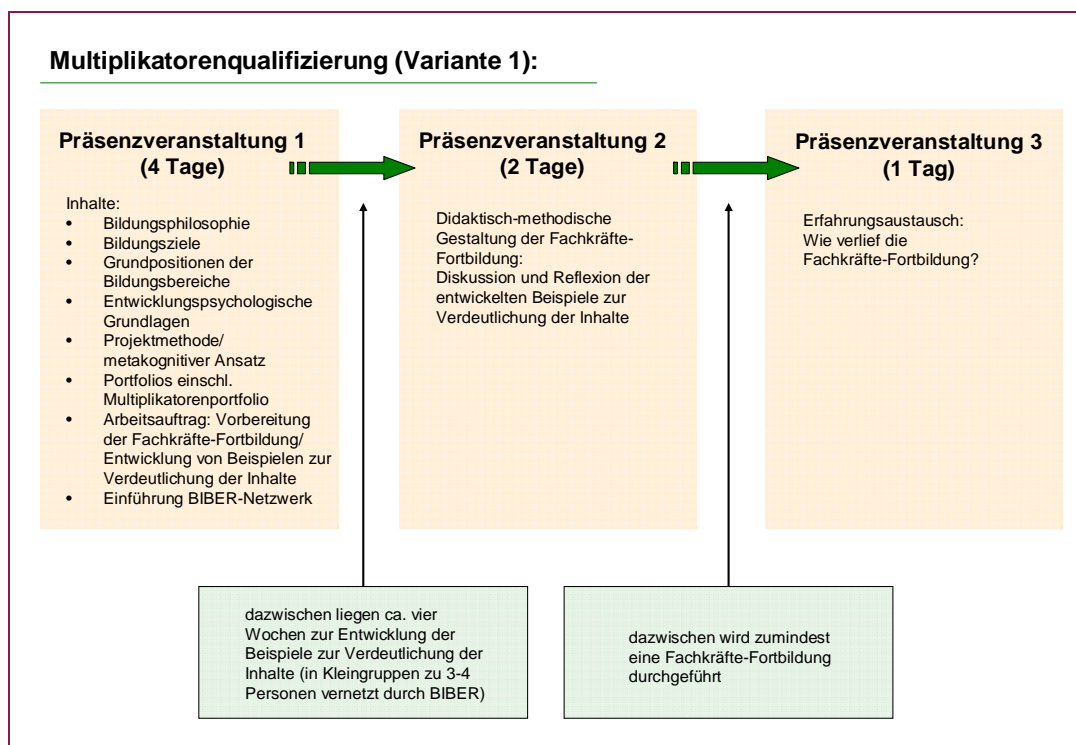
Multiplikatorenqualifizierung (Variante 1):

Präsenzveranstaltung 1
(4 Tage)

Inhalte:
- Bildungsphilosophie
- Bildungsziele
- Grundpositionen der Bildungsbereiche
- Entwicklungspsychologische Grundlagen
- Projektmethode/ metakognitiver Ansatz
- Portfolios einschl. Multiplikatorenportfolio
- Arbeitsauftrag: Vorbereitung der Fachkräfte-Fortbildung/ Entwicklung von Beispielen zur Verdeutlichung der Inhalte
- Einführung BIBER-Netzwerk

Präsenzveranstaltung 2
(2 Tage)

Didaktisch-methodische Gestaltung der Fachkräfte-Fortbildung:
Diskussion und Reflexion der entwickelten Beispiele zur Verdeutlichung der Inhalte

Präsenzveranstaltung 3
(1 Tag)

Erfahrungsaustausch:
Wie verlief die Fachkräfte-Fortbildung?

dazwischen liegen ca. vier Wochen zur Entwicklung der Beispiele zur Verdeutlichung der Inhalte (in Kleingruppen zu 3-4 Personen vernetzt durch BIBER)

dazwischen wird zumindest eine Fachkräfte-Fortbildung durchgeführt